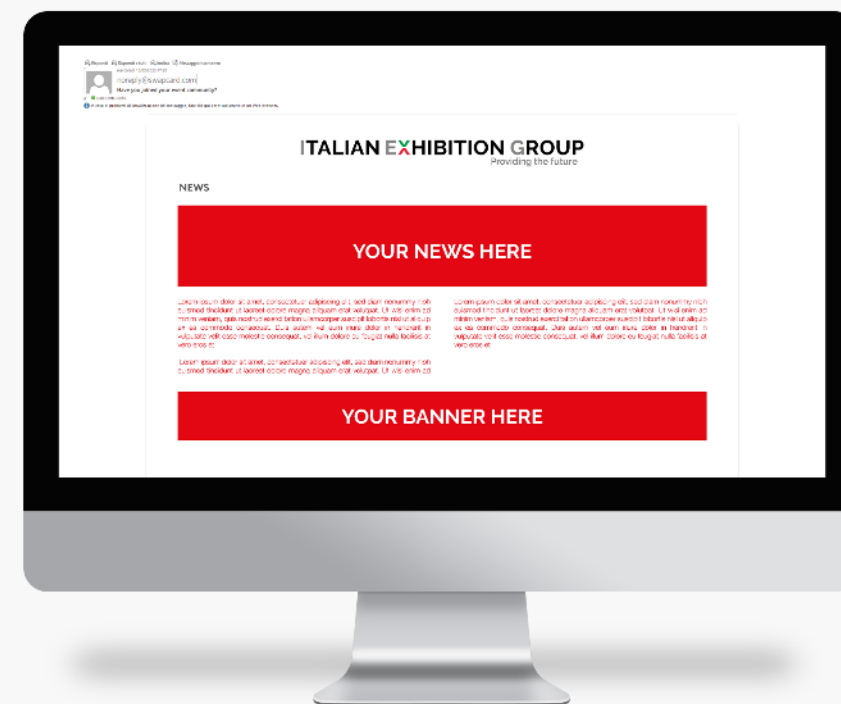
Rispondi Rispondi a tutti Inoltra Messaggio istantaneo

noreply@swapcard.com

Have you joined your event community?

ITALIAN EXHIBITION GROUP
Providing the future

NEWS

YOUR NEWS HERE

Lorem ipsum dolor sit amet, consectetuer adipiscing elit, sed diam nonummy nibh euismod tincidunt ut laoreet dolore magna aliquam erat volutpat. Ut wisi enim ad minim veniam, quis nostrud exerci tation ullamcorper suscipit lobortis nisl ut aliquip ex ea commodo consequat. Duis autem vel eum iriure dolor in hendrerit in vulputate velit esse molestie consequat, vel illum dolore eu feugiat nulla facilisis at vero eros et

Lorem ipsum dolor sit amet, consectetuer adipiscing elit, sed diam nonummy nibh euismod tincidunt ut laoreet dolore magna aliquam erat volutpat. Ut wisi enim ad

Lorem ipsum dolor sit amet, consectetuer adipiscing elit, sed diam nonummy nibh euismod tincidunt ut laoreet dolore magna aliquam erat volutpat. Ut wisi enim ad minim veniam, quis nostrud exerci tation ullamcorper suscipit lobortis nisl ut aliquip ex ea commodo consequat. Duis autem vel eum iriure dolor in hendrerit in vulputate velit esse molestie consequat, vel illum dolore eu feugiat nulla facilisis at vero eros et

YOUR BANNER HERE